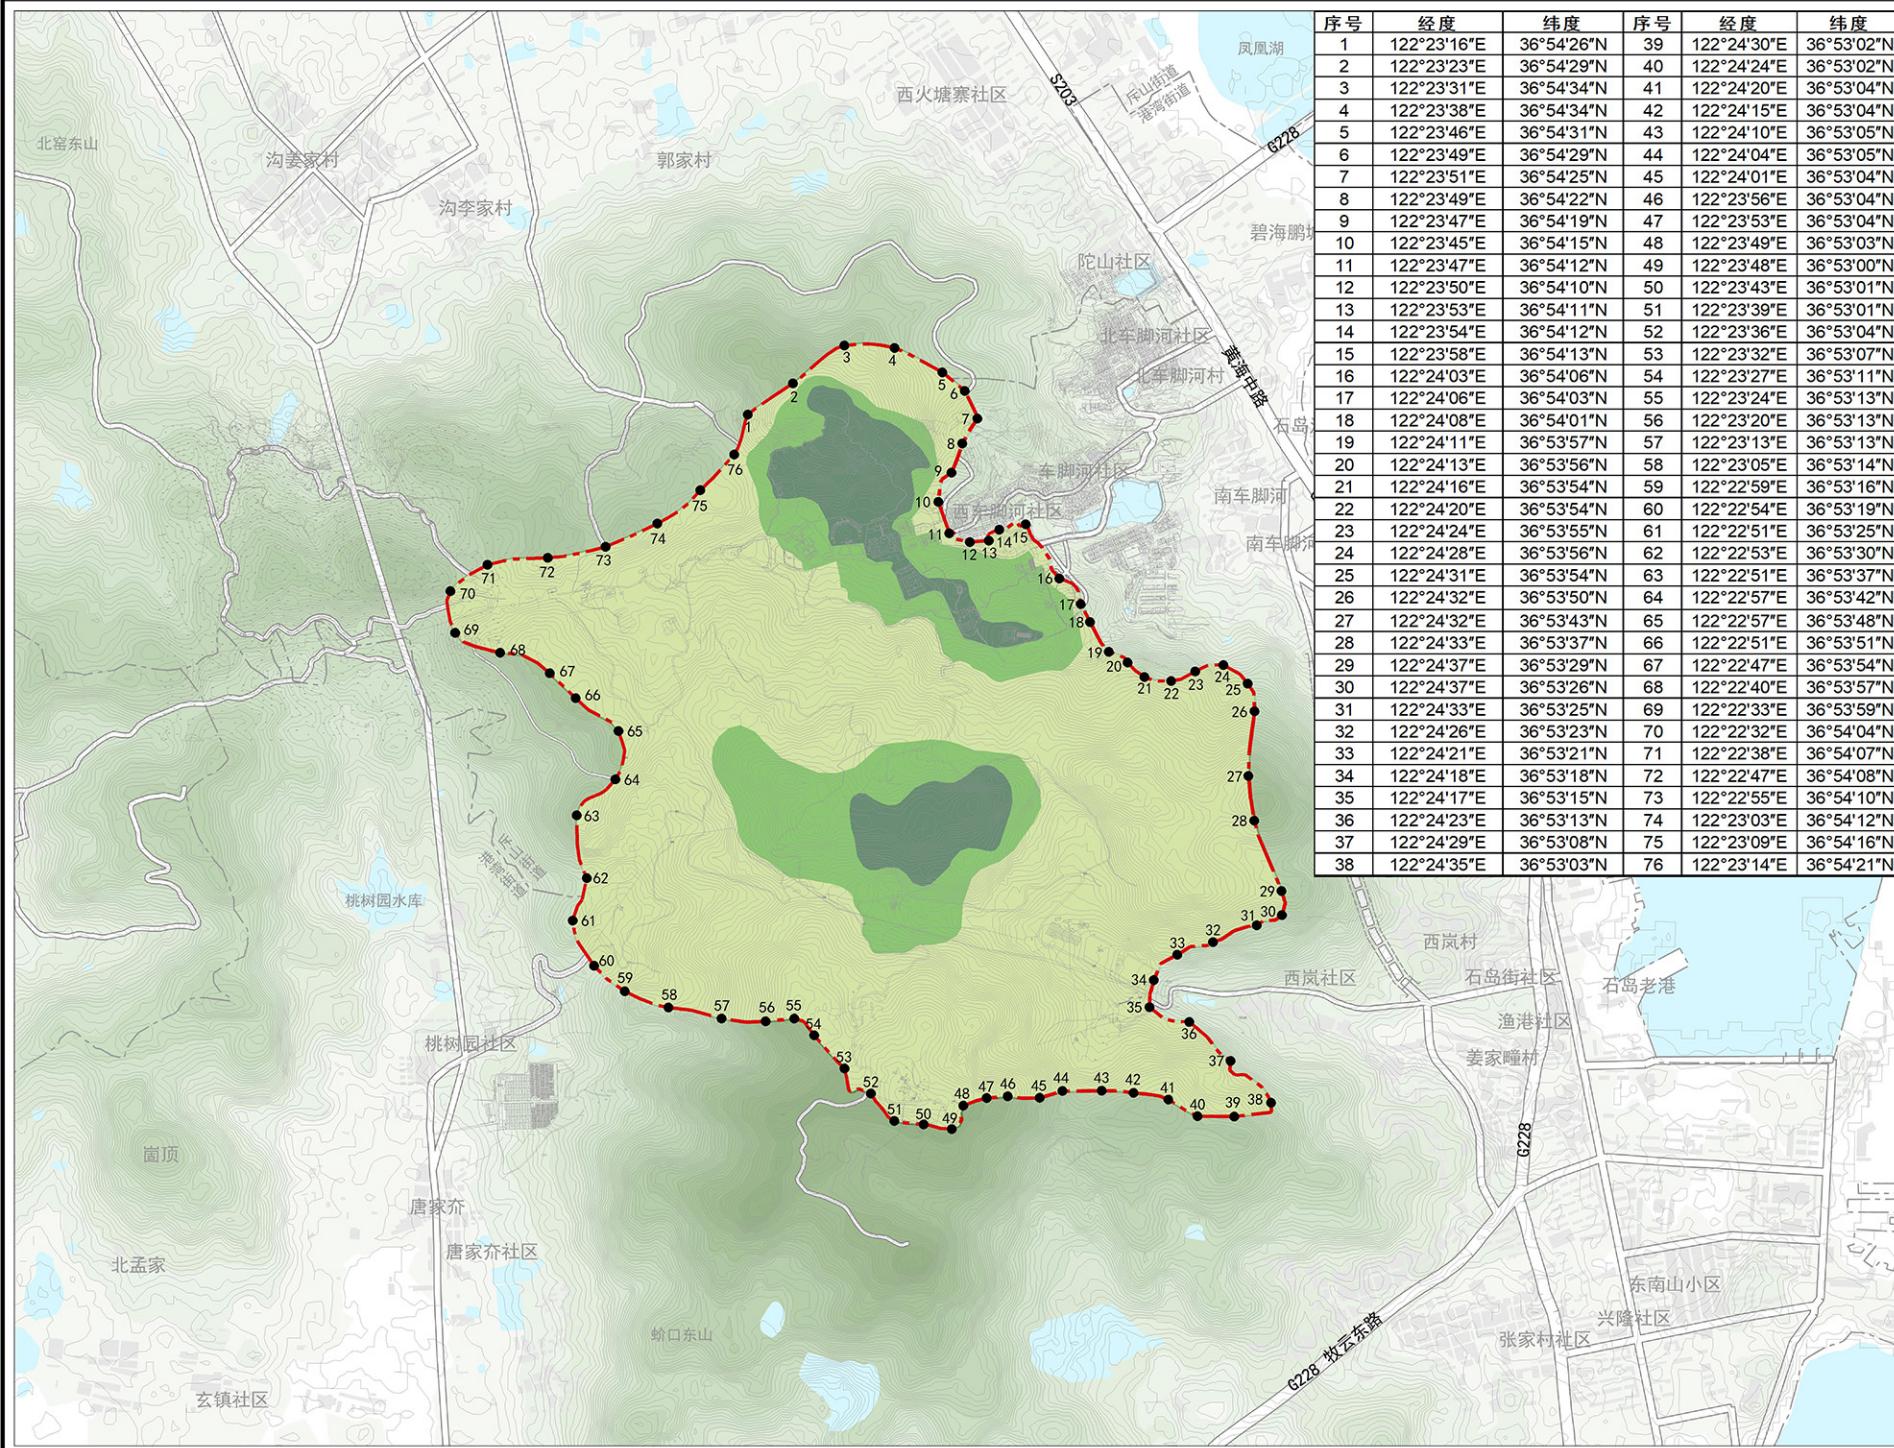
| 序号 | 经度 | 纬度 | 序号 | 经度 | 纬度 |
|---|---|---|---|---|---|
| 1 | 122°23'16"E | 36°54'26"N | 39 | 122°24'30"E | 36°53'02"N |
| 2 | 122°23'23"E | 36°54'29"N | 40 | 122°24'24"E | 36°53'02"N |
| 3 | 122°23'31"E | 36°54'34"N | 41 | 122°24'20"E | 36°53'04"N |
| 4 | 122°23'38"E | 36°54'34"N | 42 | 122°24'15"E | 36°53'04"N |
| 5 | 122°23'46"E | 36°54'31"N | 43 | 122°24'10"E | 36°53'05"N |
| 6 | 122°23'49"E | 36°54'29"N | 44 | 122°24'04"E | 36°53'05"N |
| 7 | 122°23'51"E | 36°54'25"N | 45 | 122°24'01"E | 36°53'04"N |
| 8 | 122°23'49"E | 36°54'22"N | 46 | 122°23'56"E | 36°53'04"N |
| 9 | 122°23'47"E | 36°54'19"N | 47 | 122°23'53"E | 36°53'04"N |
| 10 | 122°23'45"E | 36°54'15"N | 48 | 122°23'49"E | 36°53'03"N |
| 11 | 122°23'47"E | 36°54'12"N | 49 | 122°23'48"E | 36°53'00"N |
| 12 | 122°23'50"E | 36°54'10"N | 50 | 122°23'43"E | 36°53'01"N |
| 13 | 122°23'53"E | 36°54'11"N | 51 | 122°23'39"E | 36°53'01"N |
| 14 | 122°23'54"E | 36°54'12"N | 52 | 122°23'36"E | 36°53'04"N |
| 15 | 122°23'58"E | 36°54'13"N | 53 | 122°23'32"E | 36°53'07"N |
| 16 | 122°24'03"E | 36°54'06"N | 54 | 122°23'27"E | 36°53'11"N |
| 17 | 122°24'06"E | 36°54'03"N | 55 | 122°23'24"E | 36°53'13"N |
| 18 | 122°24'08"E | 36°54'01"N | 56 | 122°23'20"E | 36°53'13"N |
| 19 | 122°24'11"E | 36°53'57"N | 57 | 122°23'13"E | 36°53'13"N |
| 20 | 122°24'13"E | 36°53'56"N | 58 | 122°23'05"E | 36°53'14"N |
| 21 | 122°24'16"E | 36°53'54"N | 59 | 122°22'59"E | 36°53'16"N |
| 22 | 122°24'20"E | 36°53'54"N | 60 | 122°22'54"E | 36°53'19"N |
| 23 | 122°24'24"E | 36°53'55"N | 61 | 122°22'51"E | 36°53'25"N |
| 24 | 122°24'28"E | 36°53'56"N | 62 | 122°22'53"E | 36°53'30"N |
| 25 | 122°24'31"E | 36°53'54"N | 63 | 122°22'51"E | 36°53'37"N |
| 26 | 122°24'32"E | 36°53'50"N | 64 | 122°22'57"E | 36°53'42"N |
| 27 | 122°24'32"E | 36°53'43"N | 65 | 122°22'57"E | 36°53'48"N |
| 28 | 122°24'33"E | 36°53'37"N | 66 | 122°22'51"E | 36°53'51"N |
| 29 | 122°24'37"E | 36°53'29"N | 67 | 122°22'47"E | 36°53'54"N |
| 30 | 122°24'37"E | 36°53'26"N | 68 | 122°22'40"E | 36°53'57"N |
| 31 | 122°24'33"E | 36°53'25"N | 69 | 122°22'33"E | 36°53'59"N |
| 32 | 122°24'26"E | 36°53'23"N | 70 | 122°22'32"E | 36°54'04"N |
| 33 | 122°24'21"E | 36°53'21"N | 71 | 122°22'38"E | 36°54'07"N |
| 34 | 122°24'18"E | 36°53'18"N | 72 | 122°22'47"E | 36°54'08"N |
| 35 | 122°24'17"E | 36°53'15"N | 73 | 122°22'55"E | 36°54'10"N |
| 36 | 122°24'23"E | 36°53'13"N | 74 | 122°23'03"E | 36°54'12"N |
| 37 | 122°24'29"E | 36°53'08"N | 75 | 122°23'09"E | 36°54'16"N |
| 38 | 122°24'35"E | 36°53'03"N | 76 | 122°23'14"E | 36°54'21"N |

凤凰湖
S203
斥山街道
港湾街道
G228
西火塘寨社区
北窑东山
沟姜家村
郭家村
沟李家村
碧海鹏城
陀山社区
北车脚河社区
北车脚河村
黄海中路
石岛
车脚河社区
西车脚河社区
南车脚河
南车脚河
桃树园水库
斥山街道
港湾街道
西岚村
西岚社区
石岛街社区
石岛老港
渔港社区
姜家疃村
桃树园社区
G228
崮顶
唐家夼
唐家夼社区
北孟家
东南山小区
兴隆社区
张家村社区
蛤口东山
G228 牧云东路
玄镇社区
1 2 3 4 5 6 7 8 9 10 11 12 13 14 15 16 17 18 19 20 21 22 23 24 25 26 27 28 29 30 31 32 33 34 35 36 37 38 39 40 41 42 43 44 45 46 47 48 49 50 51 52 53 54 55 56 57 58 59 60 61 62 63 64 65 66 67 68 69 70 71 72 73 74 75 76